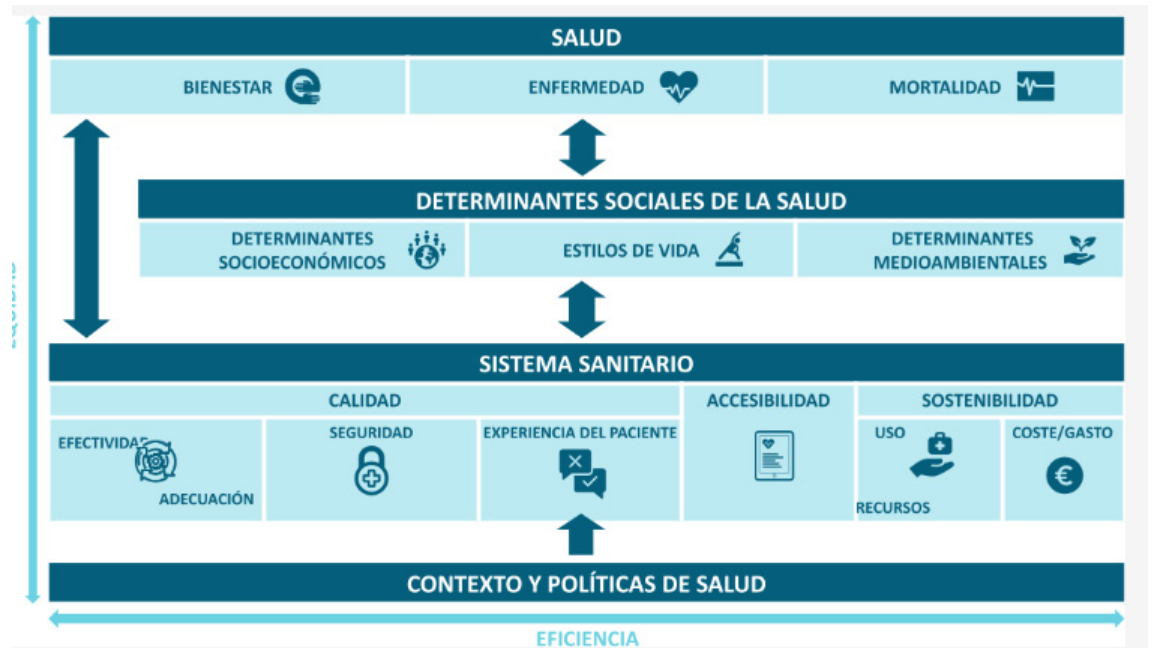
SALUD

BIENESTAR

ENFERMEDAD

MORTALIDAD

DETERMINANTES SOCIALES DE LA SALUD

DETERMINANTES SOCIOECONÓMICOS

ESTILOS DE VIDA

DETERMINANTES MEDIOAMBIENTALES

SISTEMA SANITARIO

CALIDAD

ACCESIBILIDAD

SOSTENIBILIDAD

EFECTIVIDAD

ADECUACIÓN

SEGURIDAD

EXPERIENCIA DEL PACIENTE

USO

RECURSOS

COSTE/GASTO

CONTEXTO Y POLÍTICAS DE SALUD

EFICIENCIA

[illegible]